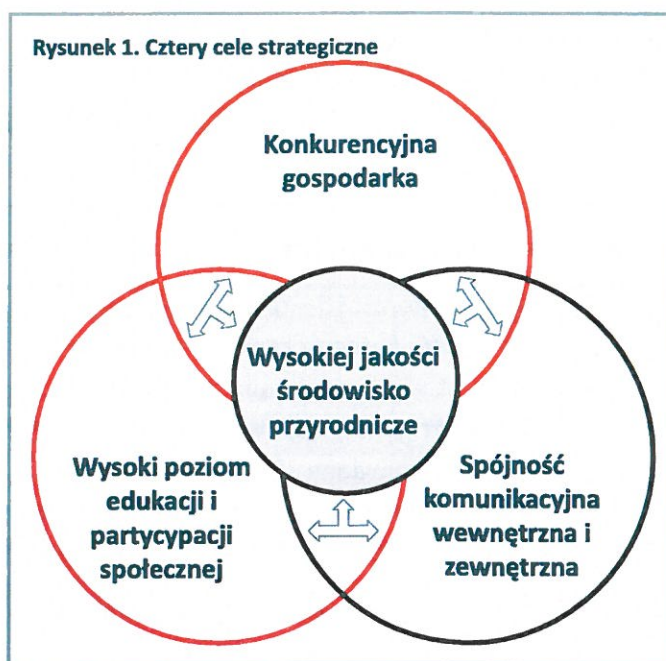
Rysunek 1. Cztery cele strategiczne

Konkurencyjna gospodarka

Wysokiej jakości środowisko przyrodnicze

Wysoki poziom edukacji i partycypacji społecznej

Spójność komunikacyjna wewnętrzna i zewnętrzna